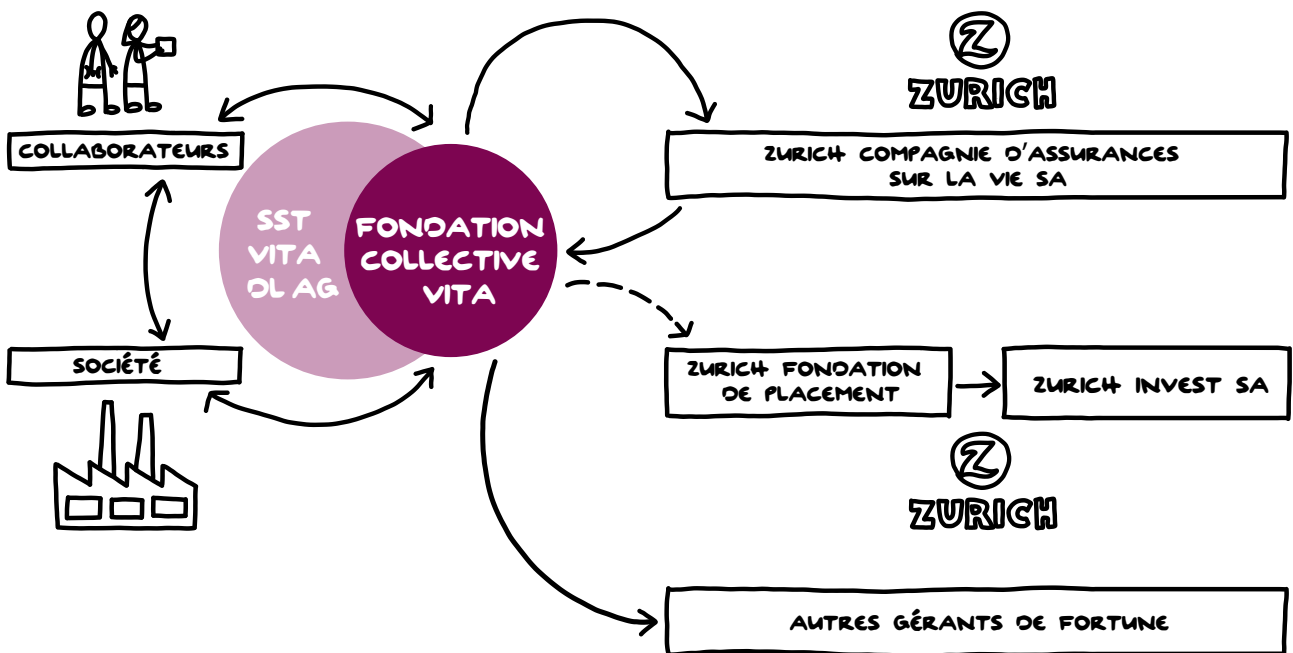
COLLABORATEURS

SOCIÉTÉ

SST VITA DL AG

FONDATION COLLECTIVE VITA

ZURICH

ZURICH COMPAGNIE D'ASSURANCES SUR LA VIE SA

ZURICH FONDATION DE PLACEMENT

ZURICH INVEST SA

ZURICH

AUTRES GÉRANTS DE FORTUNE